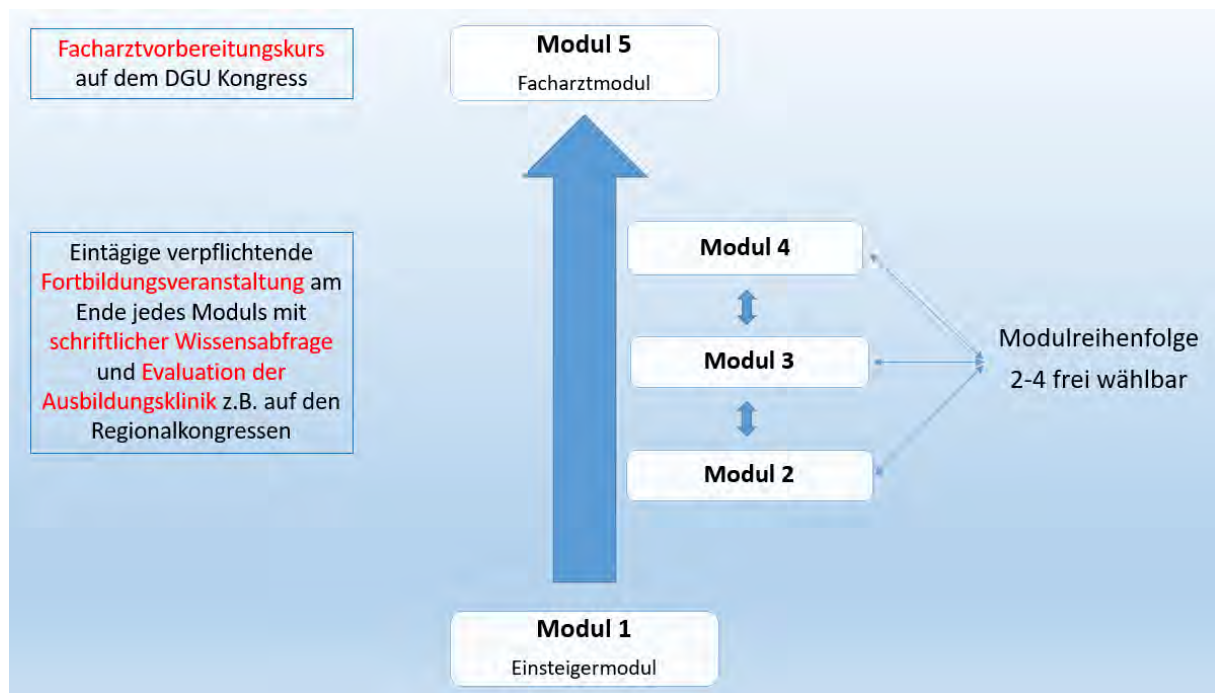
Facharztvorbereitungskurs auf dem DGU Kongress

Modul 5
Facharztmodul

Eintägige verpflichtende Fortbildungsveranstaltung am Ende jedes Moduls mit schriftlicher Wissensabfrage und Evaluation der Ausbildungsklinik z.B. auf den Regionalkongressen

Modul 4

Modul 3

Modul 2

Modulreihenfolge 2-4 frei wählbar

Modul 1
Einsteigermodul